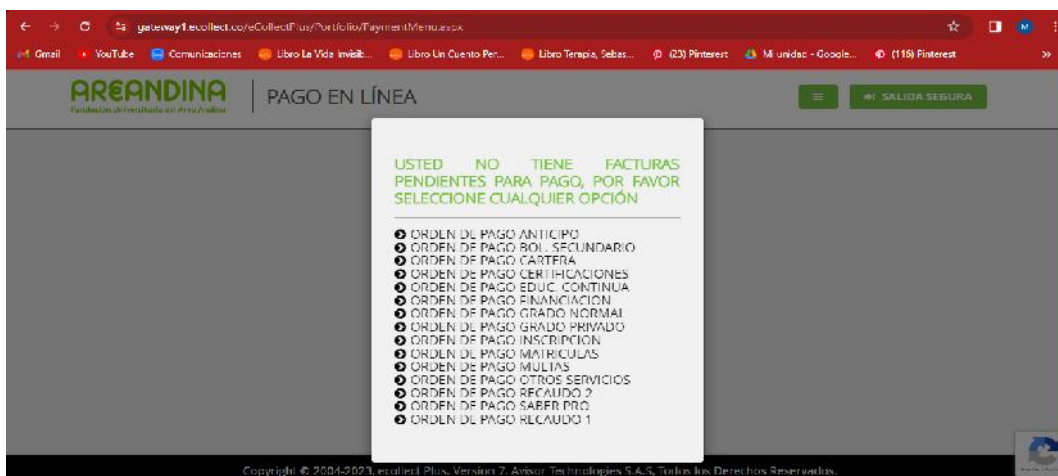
gateway1.ecollect.co/eCollectPlus/Portfolio/PaymentMenu.aspx

Gmail YouTube Comunicaciones Libro La Vida Invisib... Libro Un Cuento Per... Libro Terapia, Sebas... (23) Pinterest Mi unidad - Google... (116) Pinterest

AREANDINA
Fundación Universitaria del Área Andina

PAGO EN LÍNEA

SALIDA SEGURA

USTED NO TIENE FACTURAS PENDIENTES PARA PAGO, POR FAVOR SELECCIONE CUALQUIER OPCIÓN

ORDEN DE PAGO ANTICIPO
ORDEN DE PAGO BOL. SECUNDARIO
ORDEN DE PAGO CARTERA
ORDEN DE PAGO CERTIFICACIONES
ORDEN DE PAGO EDUC. CONTINUA
ORDEN DE PAGO FINANCIACION
ORDEN DE PAGO GRADO NORMAL
ORDEN DE PAGO GRADO PRIVADO
ORDEN DE PAGO INSCRIPCION
ORDEN DE PAGO MATRICULAS
ORDEN DE PAGO MULTAS
ORDEN DE PAGO OTROS SERVICIOS
ORDEN DE PAGO RECAUDO 2
ORDEN DE PAGO SABER PRO
ORDEN DE PAGO RECAUDO 1

Copyright © 2004-2023. ecollect Plus. Version 7. Avisor Technologies S.A.S. Todos los Derechos Reservados.